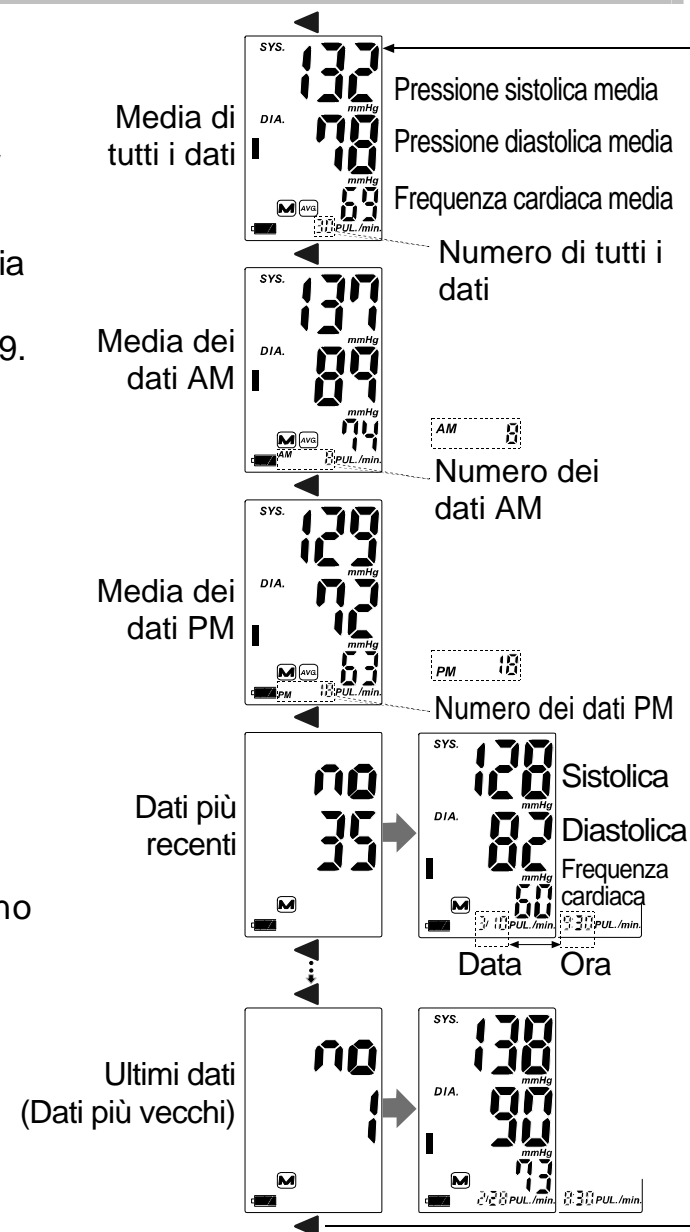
ia

9.

no

SYS.
132
mmHg
DIA.
78
mmHg
69
M AVG
30 PUL./min.

Media di tutti i dati

Pressione sistolica media
Pressione diastolica media
Frequenza cardiaca media

Numero di tutti i dati

Media dei dati AM

SYS.
137
DIA.
89
mmHg
74
M AVG
AM 8 PUL./min.

AM 8

Numero dei dati AM

Media dei dati PM

SYS.
129
DIA.
72
mmHg
63
M AVG
PM 18 PUL./min.

PM 18

Numero dei dati PM

Dati più recenti

no
35
M

SYS.
128
mmHg
DIA.
82
mmHg
60
M
3/10 PUL./min. 9:30 PUL./min.

Sistolica
Diastolica
Frequenza cardiaca

Data Ora

Ultimi dati (Dati più vecchi)

no
1
M

SYS.
138
mmHg
DIA.
90
mmHg
73
M
2/28 PUL./min. 8:30 PUL./min.